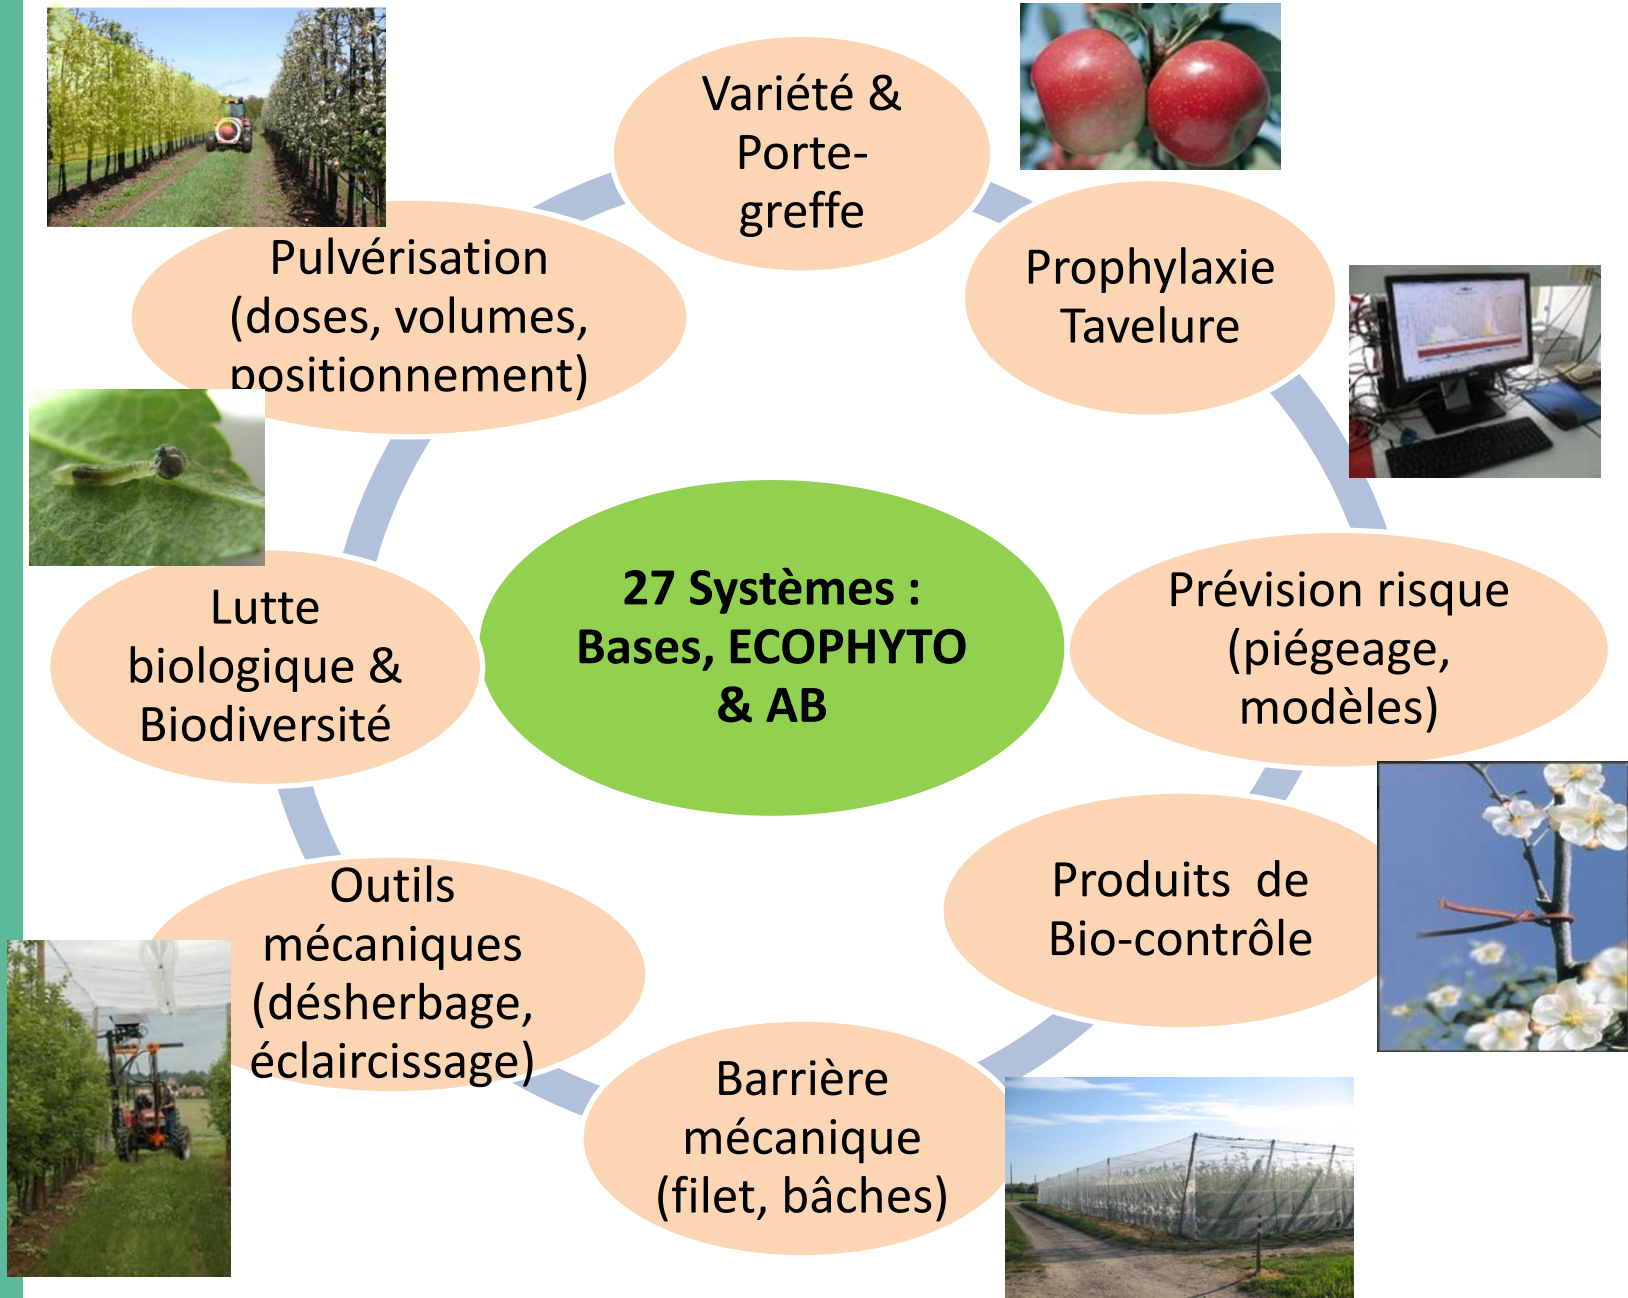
Variété & Porte-greffe

Prophylaxie Tavelure

Prévision risque (piégeage, modèles)

Produits de Bio-contrôle

Barrière mécanique (filet, bâches)

Outils mécaniques (désherbage, éclaircissage)

Lutte biologique & Biodiversité

Pulvérisation (doses, volumes, positionnement)

27 Systèmes : Bases, ECOPHYTO & AB